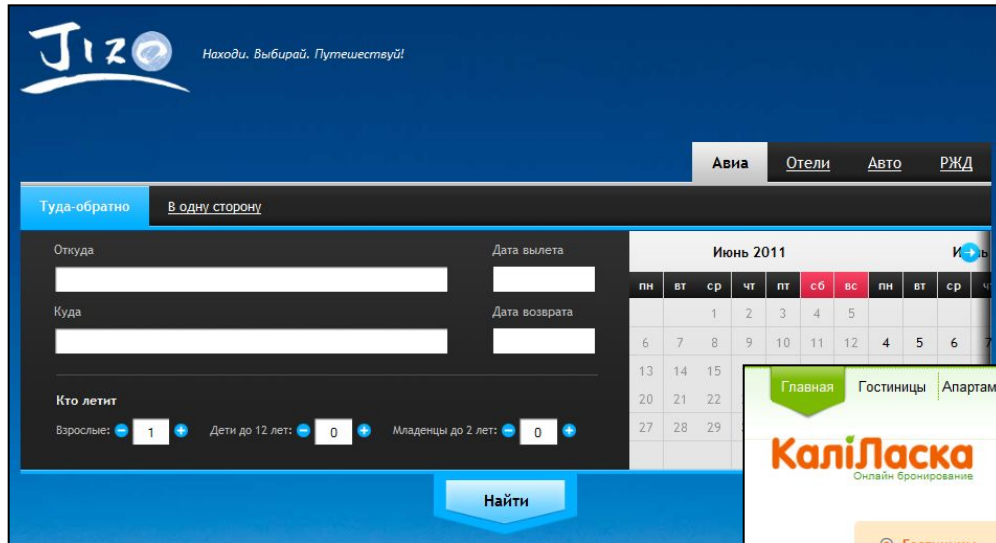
JIZO

Находи. Выбирай. Путешествуй!

Авиа Отели Авто РЖД

Туда-обратно В одну сторону

Откуда

Дата вылета

Куда

Дата возврата

Кто летит

Взрослые: 1 Дети до 12 лет: 0 Младенцы до 2 лет: 0

Июнь 2011

| пн | вт | ср | чт | пт | сб | вс | пн | вт | ср | чт |
|---|---|---|---|---|---|---|---|---|---|---|
| | | 1 | 2 | 3 | 4 | 5 | | | | |
| 6 | 7 | 8 | 9 | 10 | 11 | 12 | 4 | 5 | 6 | 7 |
| 13 | 14 | 15 | | | | | | | | |
| 20 | 21 | 22 | | | | | | | | |
| 27 | 28 | 29 | | | | | | | | |

Найти

Главная Гостиницы Апартам

КаліЛаска

Онлайн бронирование